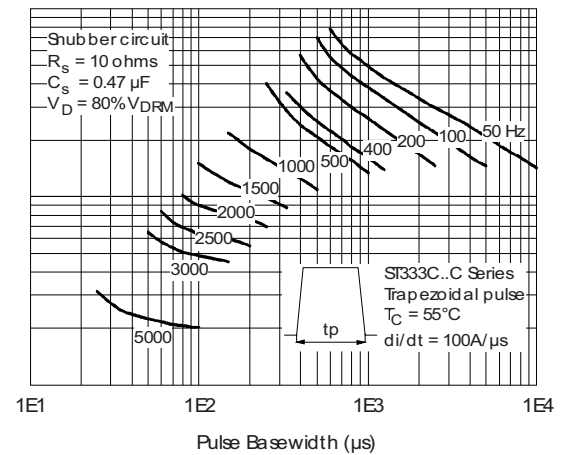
Snubber circuit
$R_s$ = 10 ohms
$C_s$ = 0.47 µF
$V_D$ = 80% $V_{DRM}$

50 Hz
100
200
400
500
1000
1500
2000
2500
3000
5000

ST333C..C Series
Trapezoidal pulse
$T_C$ = 55°C
di/dt = 100A/µs

tp

1E1
1E2
1E3
1E4

Pulse Basewidth (µs)